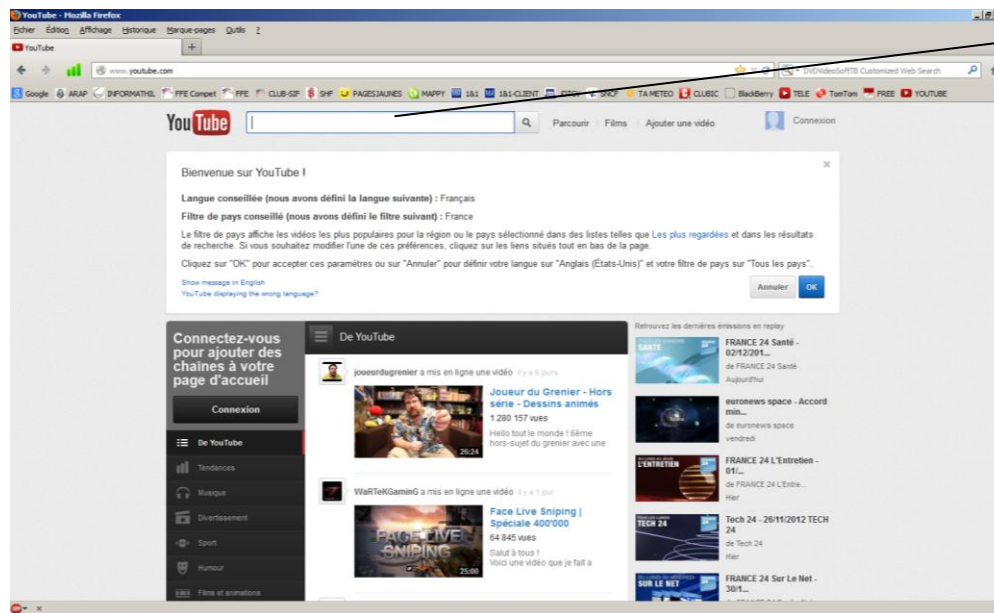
YouTube - Mozilla Firefox

Fichier Édition Affichage Historique Marque-pages Outils ?

YouTube

+

www.youtube.com

DVDVideoSoftTB Customized Web Search

Google ARAP INFORMATHIL FFE Compet FFE CLUB-SIF SHF PAGESJAUNES MAPPY 1&1 1&1-CLIENT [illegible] SNCF TA METEO CLUBIC BlackBerry TELE TomTom FREE YOUTUBE

You Tube

Parcourir | Films | Ajouter une vidéo

Connexion

Bienvenue sur YouTube !

Langue conseillée (nous avons défini la langue suivante) : Français

Filtre de pays conseillé (nous avons défini le filtre suivant) : France

Le filtre de pays affiche les vidéos les plus populaires pour la région ou le pays sélectionné dans des listes telles que Les plus regardées et dans les résultats de recherche. Si vous souhaitez modifier l'une de ces préférences, cliquez sur les liens situés tout en bas de la page.

Cliquez sur "OK" pour accepter ces paramètres ou sur "Annuler" pour définir votre langue sur "Anglais (États-Unis)" et votre filtre de pays sur "Tous les pays".

Show message in English
YouTube displaying the wrong language?

Annuler OK

Connectez-vous pour ajouter des chaînes à votre page d'accueil

Connexion

De YouTube

Tendances

Musique

Divertissement

Sport

Humour

Films et animations

De YouTube

joueurdugrenier a mis en ligne une vidéo il y a 6 jours

Joueur du Grenier - Hors série - Dessins animés

1 280 157 vues

Hello tout le monde ! 6ème hors-sujet du grenier avec une

20:24

WaRTeKGaminG a mis en ligne une vidéo il y a 1 jour

Face Live Sniping | Spéciale 400'000

64 845 vues

Salut à tous !
Voici une vidéo que je fait a

25:00

Retrouvez les dernières émissions en replay

FRANCE 24 Santé - 02/12/201...
de FRANCE 24 Santé
Aujourd'hui

euronews space - Accord min...
de euronews space
vendredi

FRANCE 24 L'Entretien - 01/...
de FRANCE 24 L'Entre...
Hier

Tech 24 - 26/11/2012 TECH 24
de Tech 24
Hier

FRANCE 24 Sur Le Net - 30/1...